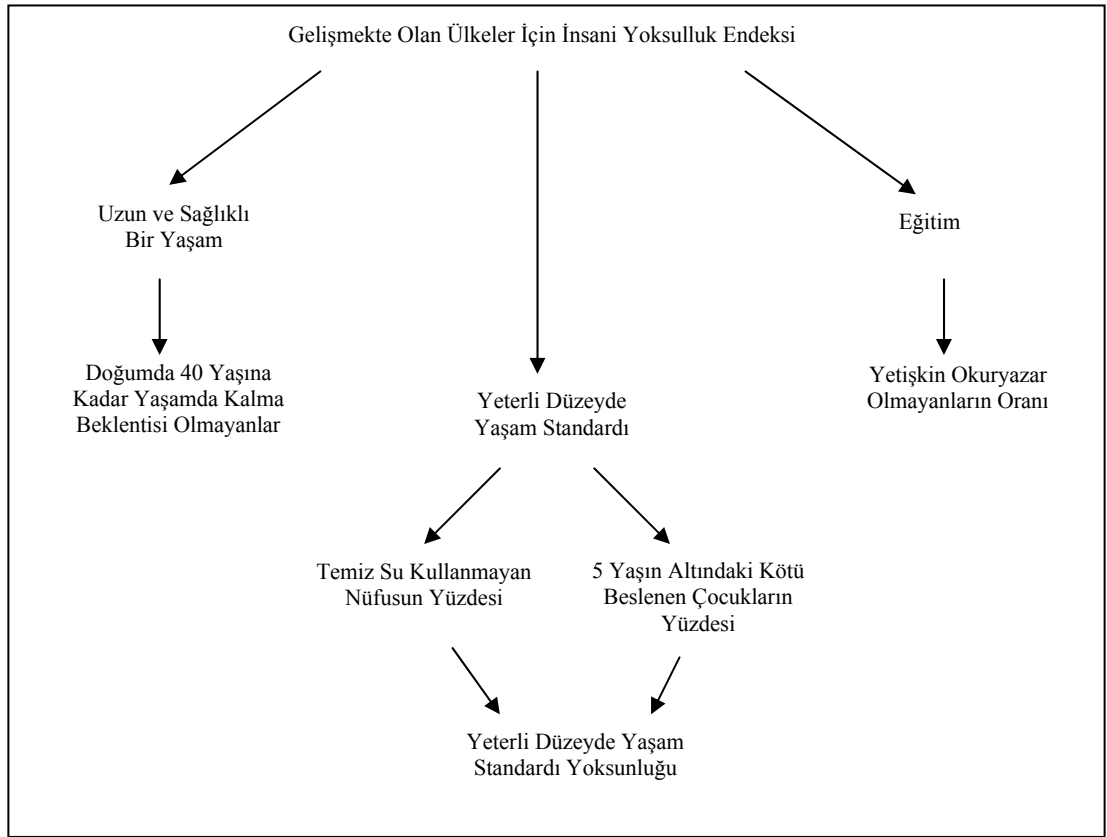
Gelişmekte Olan Ülkeler İçin İnsani Yoksulluk Endeksi

Uzun ve Sağlıklı Bir Yaşam

Doğumda 40 Yaşına Kadar Yaşamda Kalma Beklentisi Olmayanlar

Yeterli Düzeyde Yaşam Standardı

Eğitim

Yetişkin Okuryazar Olmayanların Oranı

Temiz Su Kullanmayan Nüfusun Yüzdesi

5 Yaşın Altındaki Kötü Beslenen Çocukların Yüzdesi

Yeterli Düzeyde Yaşam Standardı Yoksunluğu